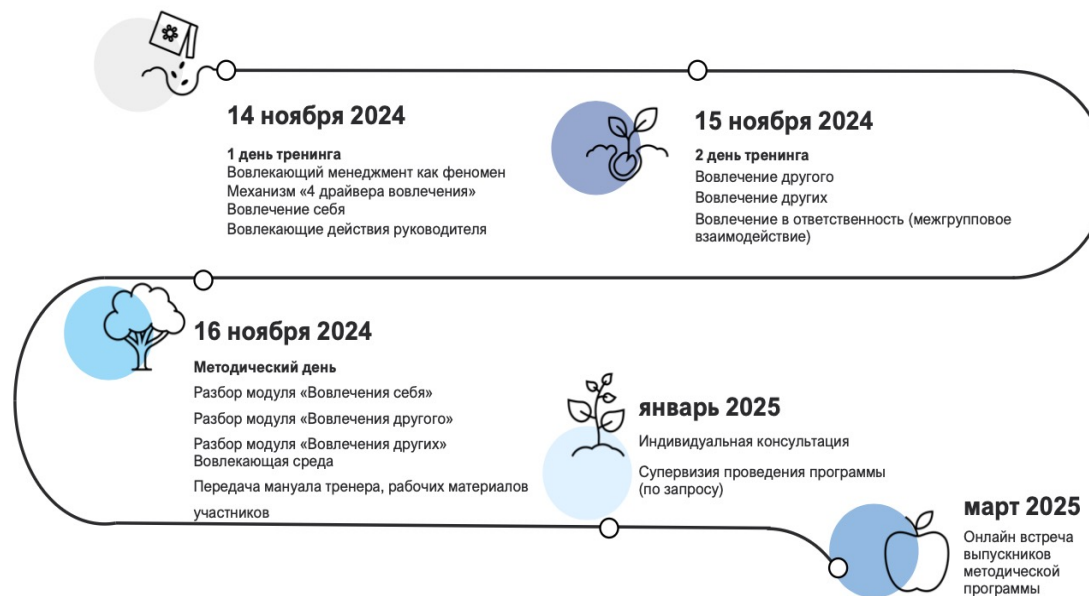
14 ноября 2024

1 день тренинга
Вовлекающий менеджмент как феномен
Механизм «4 драйвера вовлечения»
Вовлечение себя
Вовлекающие действия руководителя

15 ноября 2024

2 день тренинга
Вовлечение другого
Вовлечение других
Вовлечение в ответственность (межгрупповое взаимодействие)

16 ноября 2024

Методический день
Разбор модуля «Вовлечения себя»
Разбор модуля «Вовлечения другого»
Разбор модуля «Вовлечения других»
Вовлекающая среда
Передача мануала тренера, рабочих материалов участников

январь 2025

Индивидуальная консультация
Супервизия проведения программы (по запросу)

март 2025

Онлайн встреча выпускников методической программы